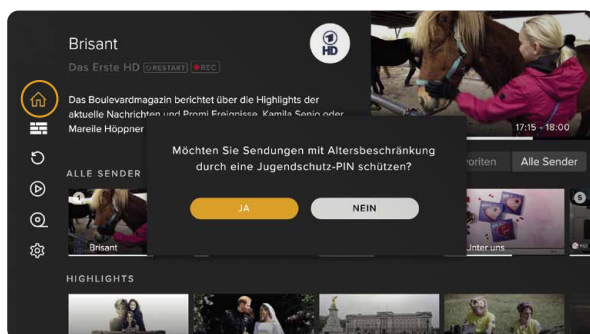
Brisant

Das Erste HD RESTART REC

Das Boulevardmagazin berichtet über die Highlights der aktuelle Nachrichten und Promi Ereignisse. Kamila Senjo oder Mareile Höppner

1 HD

17:15 - 18:00

ALLE SENDER

Favoriten Alle Sender

Möchten Sie Sendungen mit Altersbeschränkung durch eine Jugendschutz-PIN schützen?

JA

NEIN

1

Brisant

Unter uns

5

HIGHLIGHTS